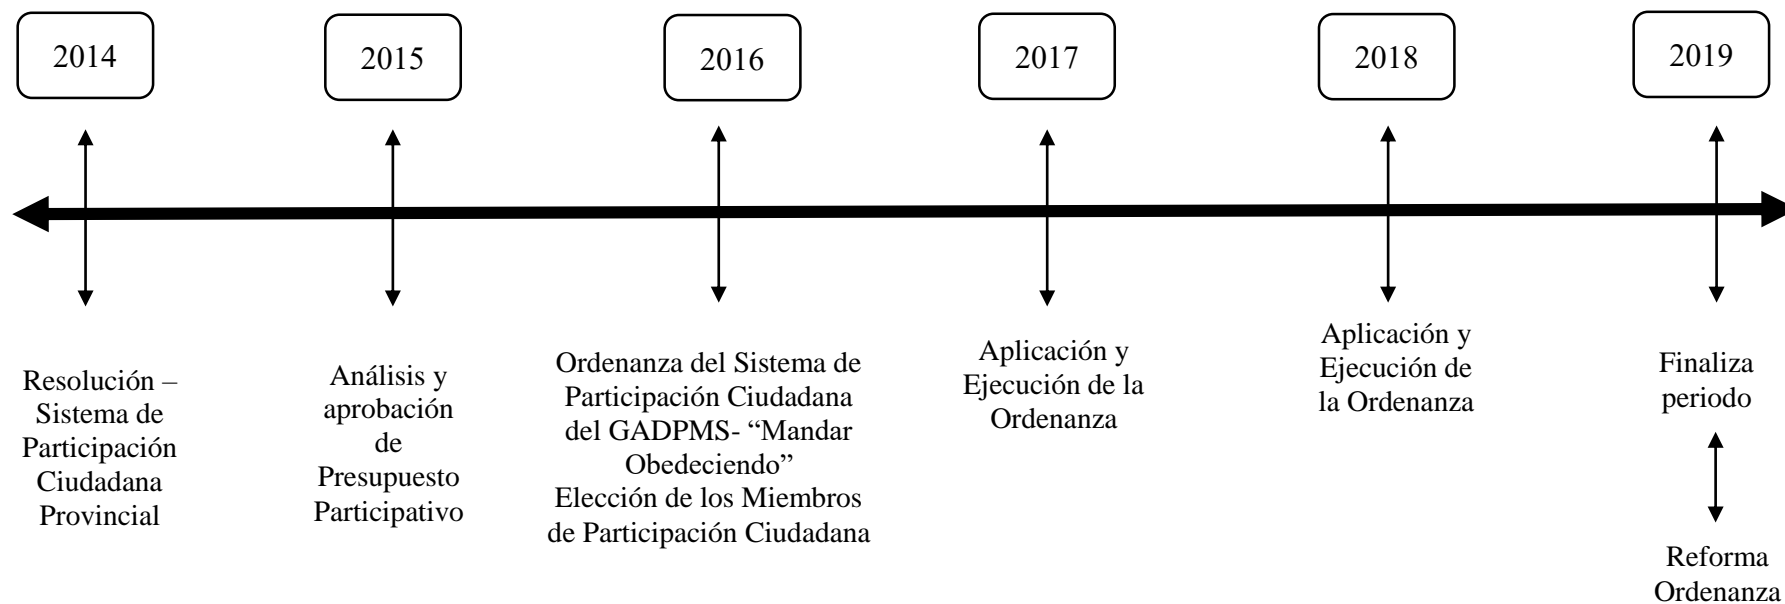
2014

2015

2016

2017

2018

2019

Resolución – Sistema de Participación Ciudadana Provincial

Análisis y aprobación de Presupuesto Participativo

Ordenanza del Sistema de Participación Ciudadana del GADPMS- “Mandar Obedeciendo”
Elección de los Miembros de Participación Ciudadana

Aplicación y Ejecución de la Ordenanza

Aplicación y Ejecución de la Ordenanza

Finaliza periodo

Reforma Ordenanza